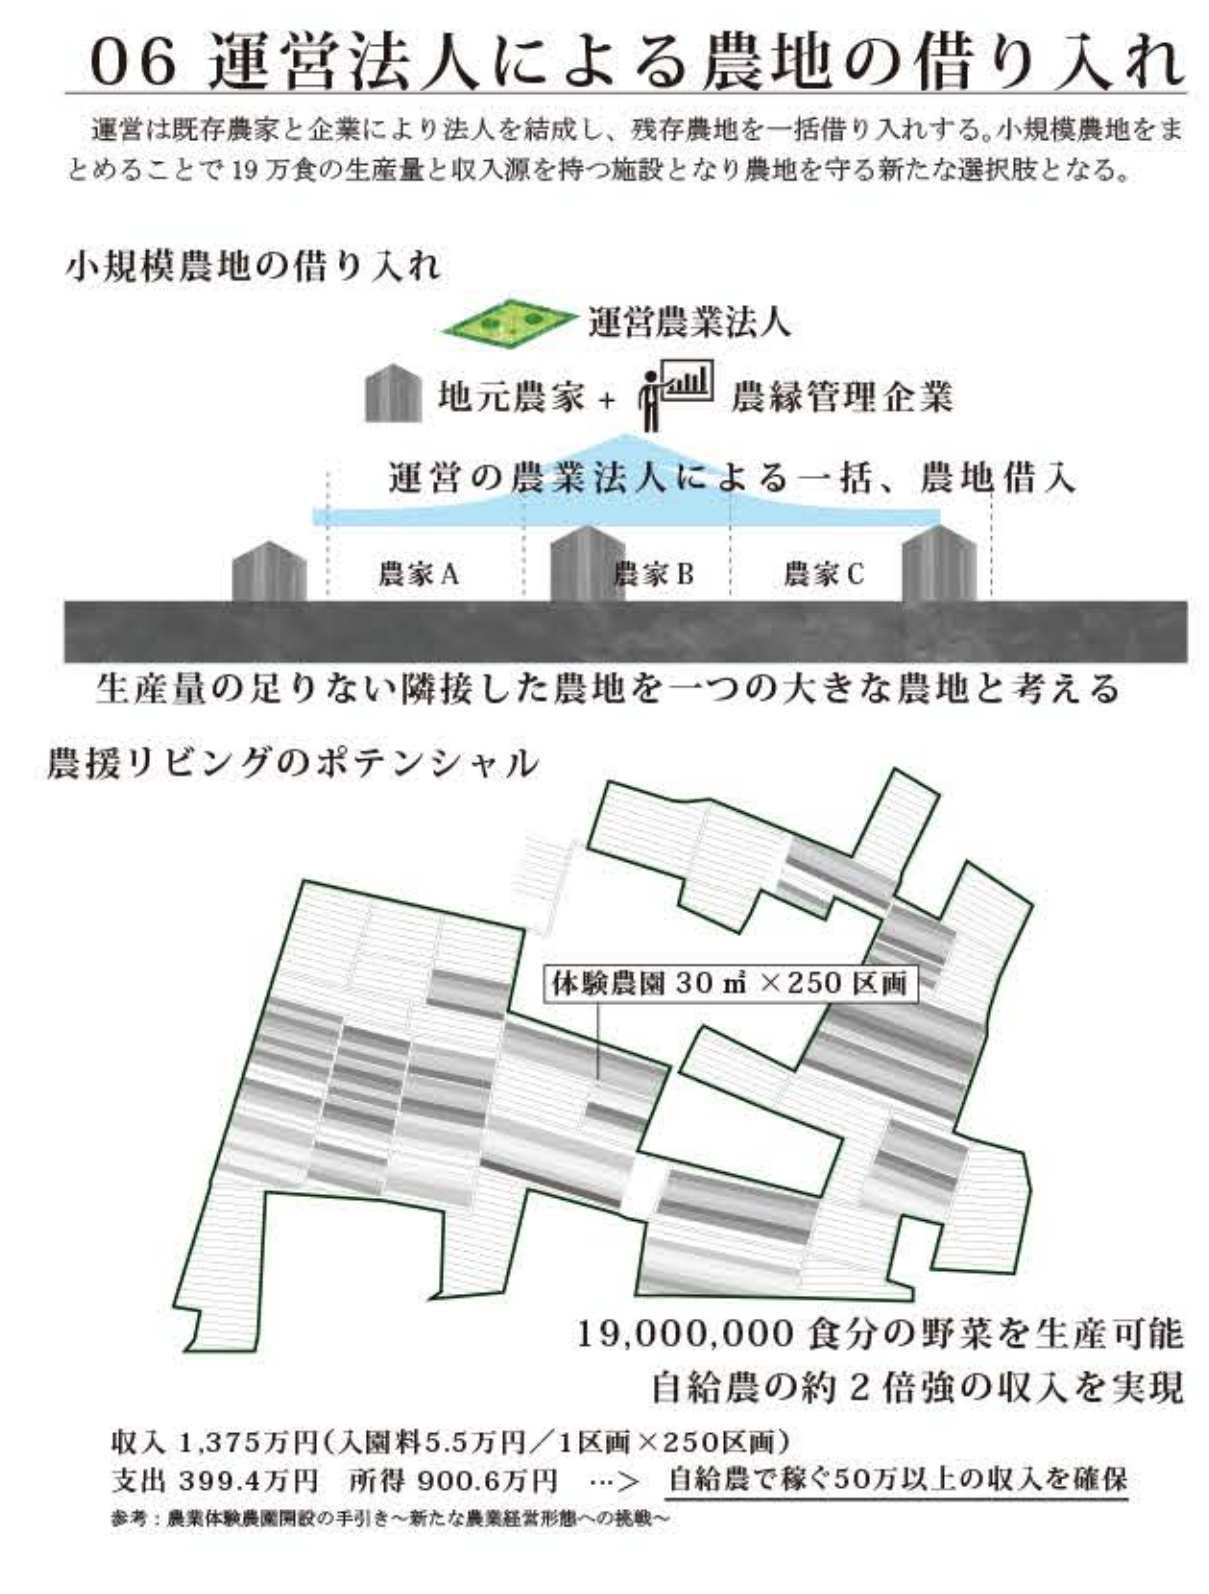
06 運営法人による農地の借り入れ

運営は既存農家と企業により法人を結成し、残存農地を一括借り入れする。小規模農地をまとめることで 19 万食の生産量と収入源を持つ施設となり農地を守る新たな選択肢となる。

小規模農地の借り入れ

運営農業法人

地元農家 + 農縁管理企業

運営の農業法人による一括、農地借入

農家A

農家B

農家C

生産量の足りない隣接した農地を一つの大きな農地と考える

農援リビングのポテンシャル

体験農園 30 ㎡ ×250 区画

19,000,000 食分の野菜を生産可能
自給農の約 2 倍強の収入を実現

収入 1,375万円(入園料5.5万円/1区画×250区画)
支出 399.4万円　所得 900.6万円　…> 自給農で稼ぐ50万以上の収入を確保

参考：農業体験農園開設の手引き～新たな農業経営形態への挑戦～